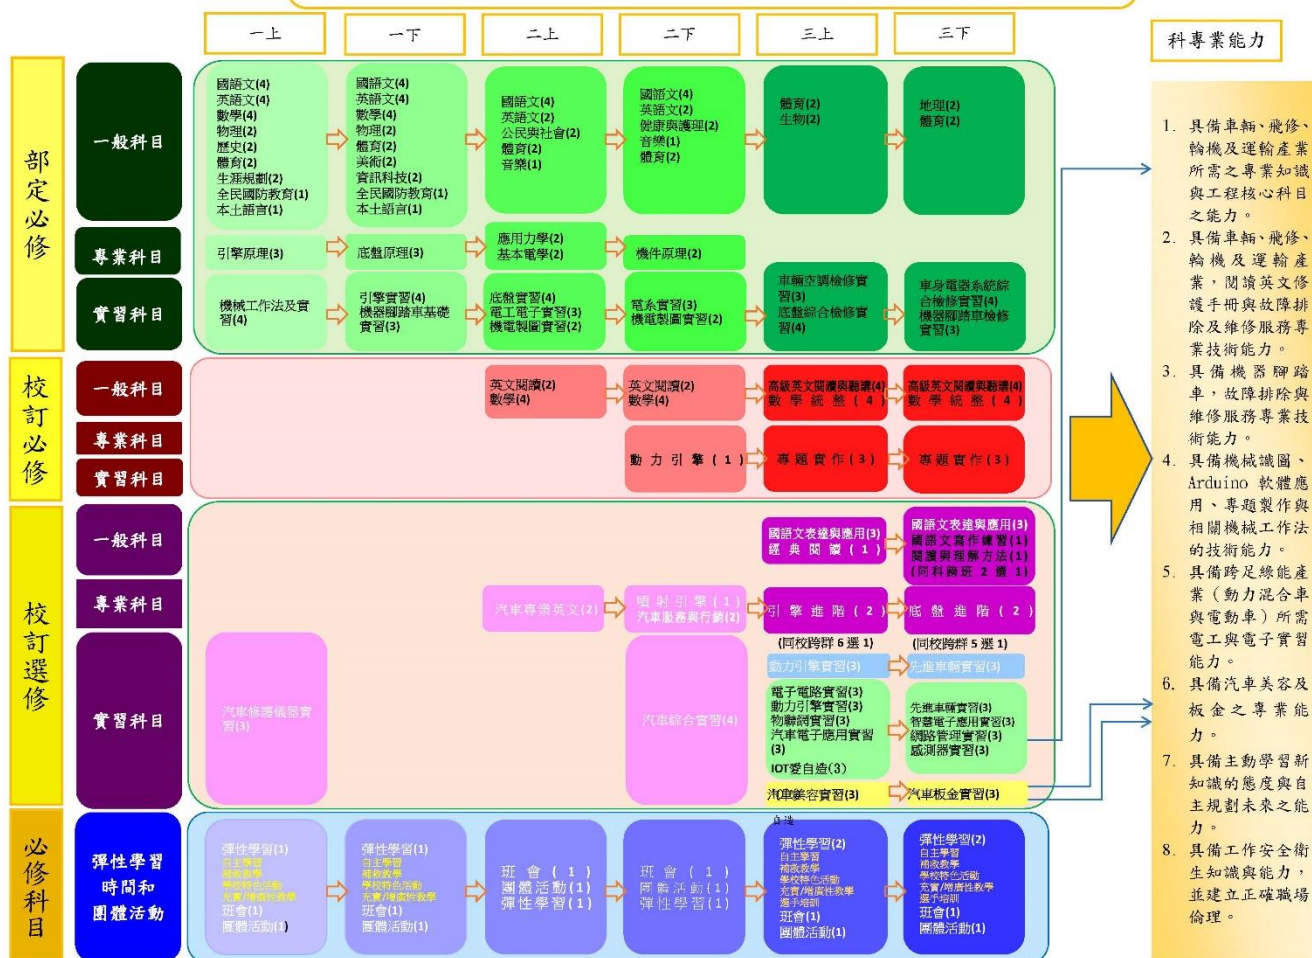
一上
一下
二上
二下
三上
三下

科專業能力

部定必修

一般科目

國語文(4)
英語文(4)
數學(4)
物理(2)
歷史(2)
體育(2)
生涯規劃(2)
全民國防教育(1)
本土語言(1)

國語文(4)
英語文(4)
數學(4)
物理(2)
體育(2)
美術(2)
資訊科技(2)
全民國防教育(1)
本土語言(1)

國語文(4)
英語文(2)
公民與社會(2)
體育(2)
音樂(1)

國語文(4)
英語文(2)
健康與護理(2)
音樂(1)
體育(2)

體育(2)
生物(2)

地理(2)
體育(2)

專業科目

引擎原理(3)

底盤原理(3)

應用力學(2)
基本電學(2)

機件原理(2)

實習科目

機械工作法及實習(4)

引擎實習(4)
機器腳踏車基礎實習(3)

底盤實習(4)
電工電子實習(3)
機電製圖實習(2)

電系實習(3)
機電製圖實習(2)

車輛空調檢修實習(3)
底盤綜合檢修實習(4)

車身電器系統綜合檢修實習(4)
機器腳踏車檢修實習(3)

校訂必修

一般科目

英文閱讀(2)
數學(4)

英文閱讀(2)
數學(4)

高級英文閱讀與翻譯(4)
數學統整(4)

高級英文閱讀與翻譯(4)
數學統整(4)

專業科目

實習科目

動力引擎(1)

專題實作(3)

專題實作(3)

校訂選修

一般科目

國語文表達與應用(3)
經典閱讀(1)

國語文表達與應用(3)
國語文寫作練習(1)
閱讀與理解方法(1)
(同科跨班 2 選 1)

專業科目

汽車專業英文(2)

噴射引擎(1)
汽車服務與行銷(2)

引擎進階(2)

底盤進階(2)

(同校跨群 6 選 1)

(同校跨群 5 選 1)

實習科目

汽車修護儀器實習(3)

汽車綜合實習(4)

動力引擎實習(3)

先進車輛實習(3)

電子電路實習(3)
動力引擎實習(3)
物聯網實習(3)
汽車電子應用實習(3)
IOT愛自造(3)

先進車輛實習(3)
智慧電子應用實習(3)
網路管理實習(3)
感測器實習(3)

汽車美容實習(3)

汽車板金實習(3)

必修科目

彈性學習時間和團體活動

彈性學習(1)
自主學習
補救教學
學校特色活動
充實/增廣性教學
班會(1)
團體活動(1)

彈性學習(1)
自主學習
補救教學
學校特色活動
充實/增廣性教學
班會(1)
團體活動(1)

班會(1)
團體活動(1)
彈性學習(1)

班會(1)
團體活動(1)
彈性學習(1)

自造
彈性學習(2)
自主學習
補救教學
學校特色活動
充實/增廣性教學
選手培訓
班會(1)
團體活動(1)

彈性學習(2)
自主學習
補救教學
學校特色活動
充實/增廣性教學
選手培訓
班會(1)
團體活動(1)

1. 具備車輛、飛修、輪機及運輸產業所需之專業知識與工程核心科目之能力。
2. 具備車輛、飛修、輪機及運輸產業，閱讀英文修護手冊與故障排除及維修服務專業技術能力。
3. 具備機器腳踏車，故障排除與維修服務專業技術能力。
4. 具備機械識圖、Arduino 軟體應用、專題製作與相關機械工作法的技術能力。
5. 具備跨足綠能產業（動力混合車與電動車）所需電工與電子實習能力。
6. 具備汽車美容及板金之專業能力。
7. 具備主動學習新知識的態度與自主規劃未來之能力。
8. 具備工作安全衛生知識與能力，並建立正確職場倫理。